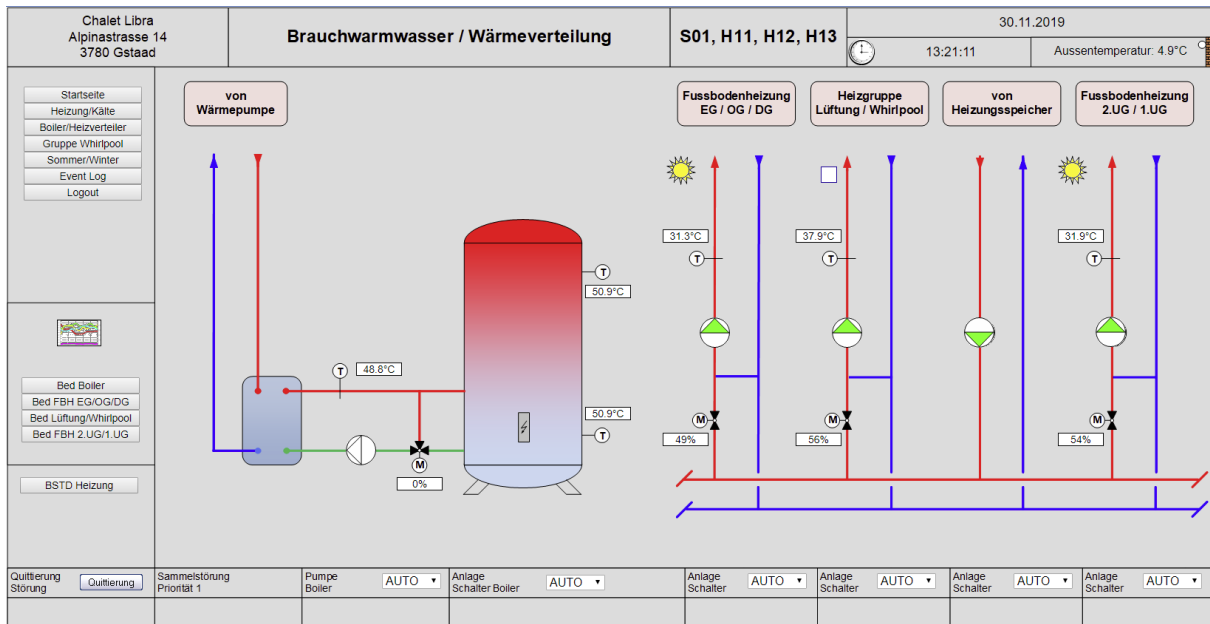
Chalet Libra
Alpinastrasse 14
3780 Gstaad

Brauchwarmwasser / Wärmeverteilung

S01, H11, H12, H13

30.11.2019

13:21:11

Aussentemperatur: 4.9°C

Startseite
Heizung/Kälte
Boiler/Heizverteiler
Gruppe Whirlpool
Sommer/Winter
Event Log
Logout

Bed Boiler
Bed FBH EG/OG/DG
Bed Lüftung/Whirlpool
Bed FBH 2.UG/1.UG

BSTD Heizung

von Wärmepumpe

Fussbodenheizung EG / OG / DG

Heizgruppe Lüftung / Whirlpool

von Heizungsspeicher

Fussbodenheizung 2.UG / 1.UG

T
50.9°C

T
48.8°C

50.9°C
T

M
0%

31.3°C
T
M
49%

37.9°C
T
M
56%

31.9°C
T
M
54%

Quittierung Störung | Quittierung

Sammelstörung Priorität 1

Pumpe Boiler | AUTO

Anlage Schalter Boiler | AUTO

Anlage Schalter | AUTO

Anlage Schalter | AUTO

Anlage Schalter | AUTO

Anlage Schalter | AUTO